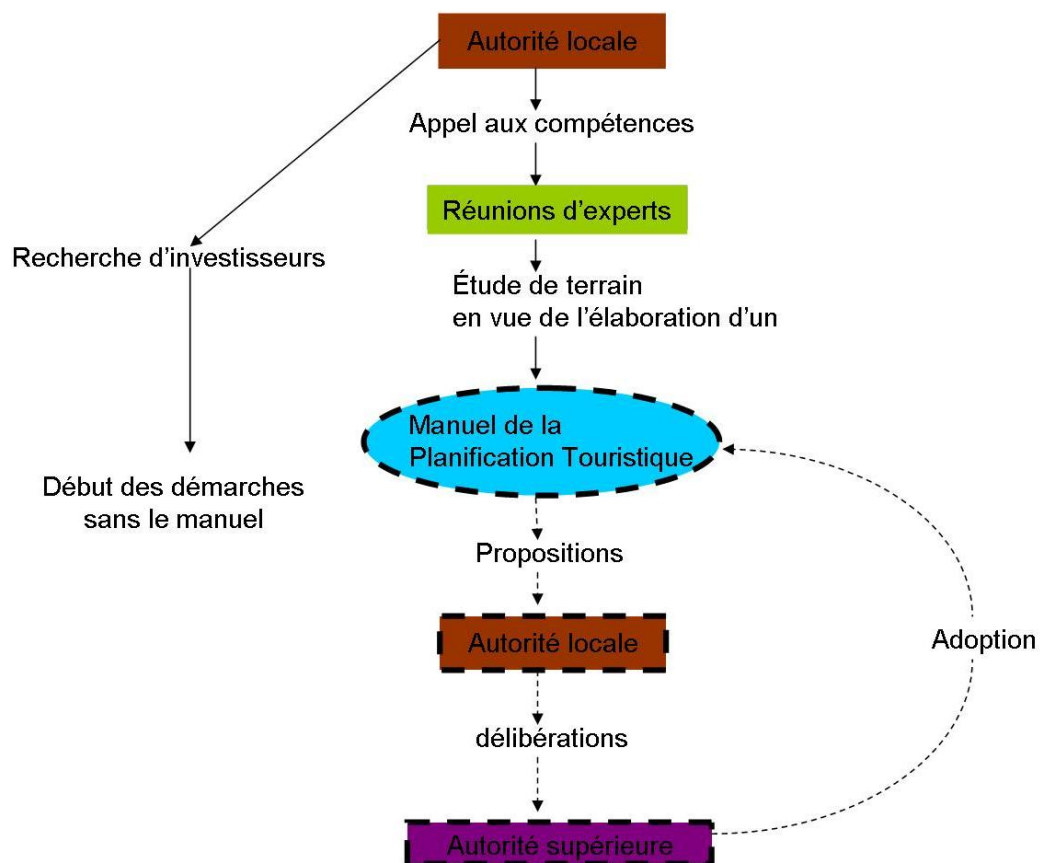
Autorité locale

Appel aux compétences

Réunions d'experts

Recherche d'investisseurs

Étude de terrain
en vue de l'élaboration d'un

Manuel de la
Planification Touristique

Début des démarches
sans le manuel

Propositions

Autorité locale

Adoption

délibérations

Autorité supérieure